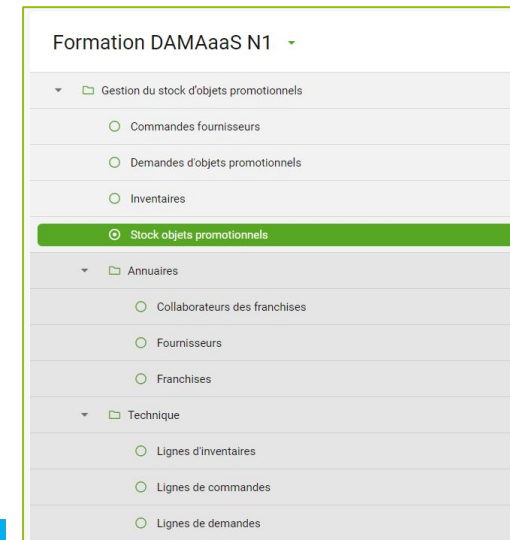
Formation DAMAaaS N1

Gestion du stock d'objets promotionnels

Commandes fournisseurs

Demandes d'objets promotionnels

Inventaires

Stock objets promotionnels

Annuaires

Collaborateurs des franchises

Fournisseurs

Franchises

Technique

Lignes d'inventaires

Lignes de commandes

Lignes de demandes